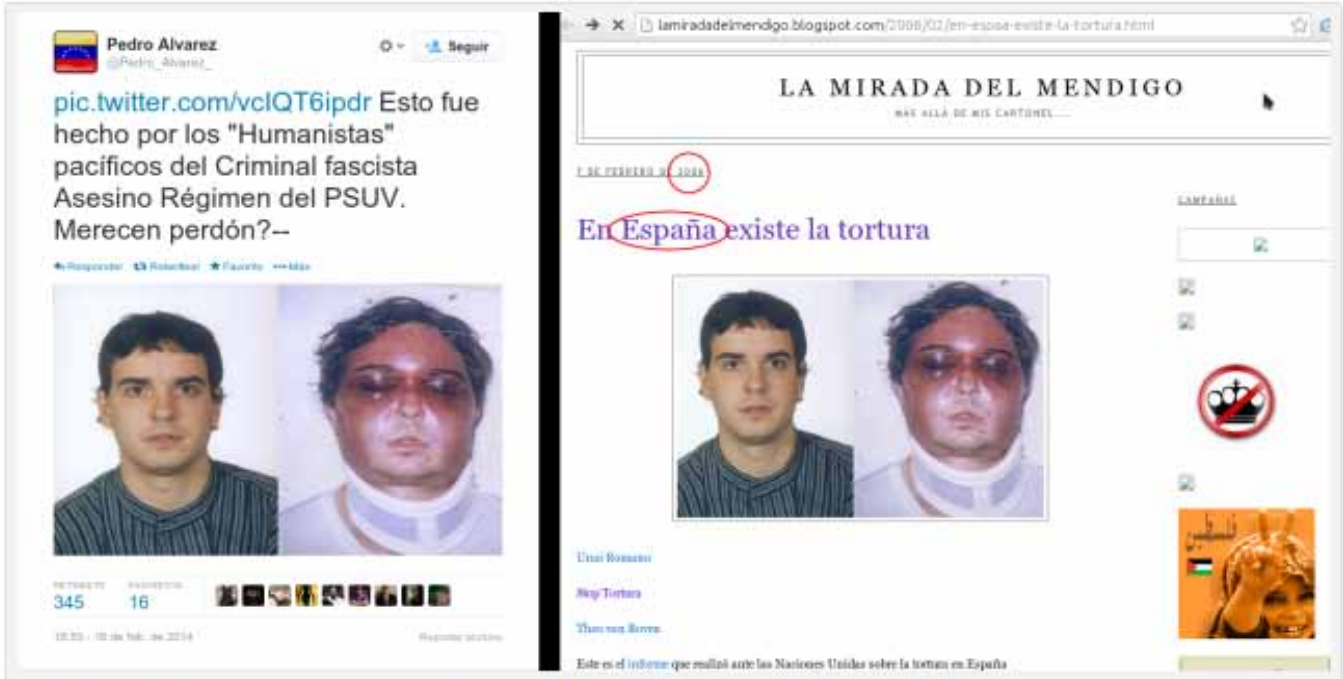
Pedro Alvarez
@Pedro_Alvarez_

Seguir

pic.twitter.com/vclQT6ipdr Esto fue hecho por los "Humanistas" pacíficos del Criminal fascista Asesino Régimen del PSUV. Merecen perdón?--

Responder Retwittear Favorito Más

RETWEETS 345
FAVORITOS 16

18:55 - 18 de feb. de 2014

lamiradadelmendigo.blogspot.com/2006/02/en-espaa-existe-la-tortura.html

LA MIRADA DEL MENDIGO
MÁS ALLÁ DE MIS CARTONES....

7 DE FEBRERO DE 2006

En España existe la tortura

CAMPAÑAS

Unai Romano

Stop Tortura

Theo van Boven

Este es el informe que realizó ante las Naciones Unidas sobre la tortura en España